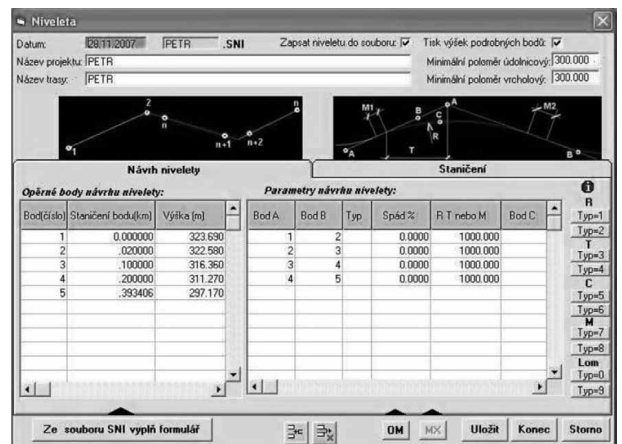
Niveleta

Datum: 29.11.2007 PETR .SNI Zapsat niveletu do souboru: ☑ Tisk výšek podrobných bodů: ☑

Název projektu: PETR Minimální poloměr údolnicový: 300.000

Název trasy: PETR Minimální poloměr vrcholový: 300.000

1 2 n n+1 n+2 n

M1 B A C R T M2 A B

Návrh nivelety Staničení

Opěrné body návrhu nivelety:

| Bod(číslo) | Staničení bodu(km) | Výška [m] |
|---|---|---|
| 1 | 0.000000 | 323.690 |
| 2 | .020000 | 322.580 |
| 3 | .100000 | 316.360 |
| 4 | .200000 | 311.270 |
| 5 | .393406 | 297.170 |

Parametry návrhu nivelety:

| Bod A | Bod B | Typ | Spád % | R T nebo M | Bod C |
|---|---|---|---|---|---|
| 1 | 2 | | 0.0000 | 1000.000 | |
| 2 | 3 | | 0.0000 | 1000.000 | |
| 3 | 4 | | 0.0000 | 1000.000 | |
| 4 | 5 | | 0.0000 | 1000.000 | |

R Typ=1 Typ=2 T Typ=3 Typ=4 C Typ=5 Typ=6 M Typ=7 Typ=8 Lom Typ=0 Typ=9

Ze souboru SNI vyplň formulář OM MX Uložit Konec Storno